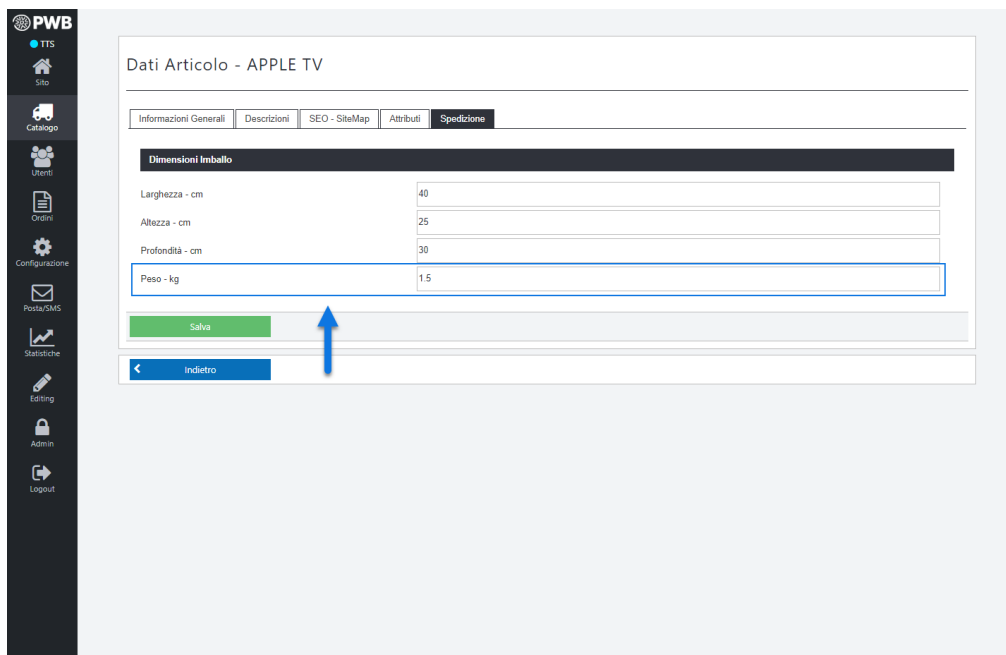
PWB
TTS
Sito
Catalogo
Utenti
Ordini
Configurazione
Posta/SMS
Statistiche
Editing
Admin
Logout

Dati Articolo - APPLE TV

Informazioni Generali | Descrizioni | SEO - SiteMap | Attributi | Spedizione

Dimensioni Imballo

| Larghezza - cm | 40 |
|---|---|
| Altezza - cm | 25 |
| Profondità - cm | 30 |
| Peso - kg | 1.5 |

Salva

Indietro